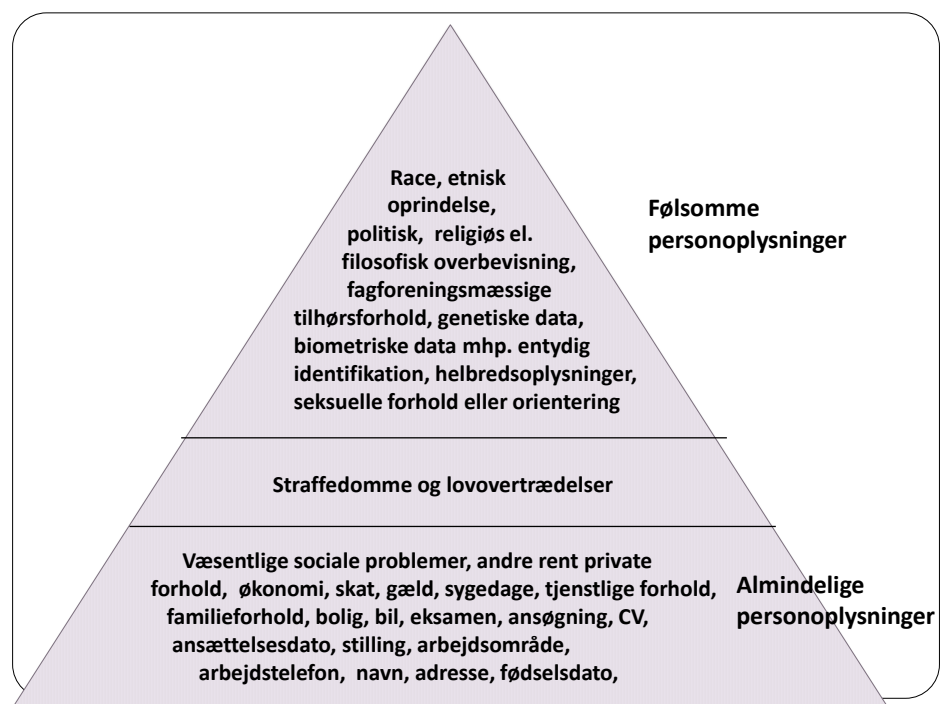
Race, etnisk oprindelse, politisk, religiøs el. filosofisk overbevisning, fagforeningsmæssige tilhørsforhold, genetiske data, biometriske data mhp. entydig identifikation, helbredsoplysninger, seksuelle forhold eller orientering

Følsomme personoplysninger

Straffedomme og lovovertrædelser

Væsentlige sociale problemer, andre rent private forhold, økonomi, skat, gæld, sygedage, tjenstlige forhold, familieforhold, bolig, bil, eksamen, ansøgning, CV, ansættelsesdato, stilling, arbejdsområde, arbejdstelefon, navn, adresse, fødselsdato,

Almindelige personoplysninger